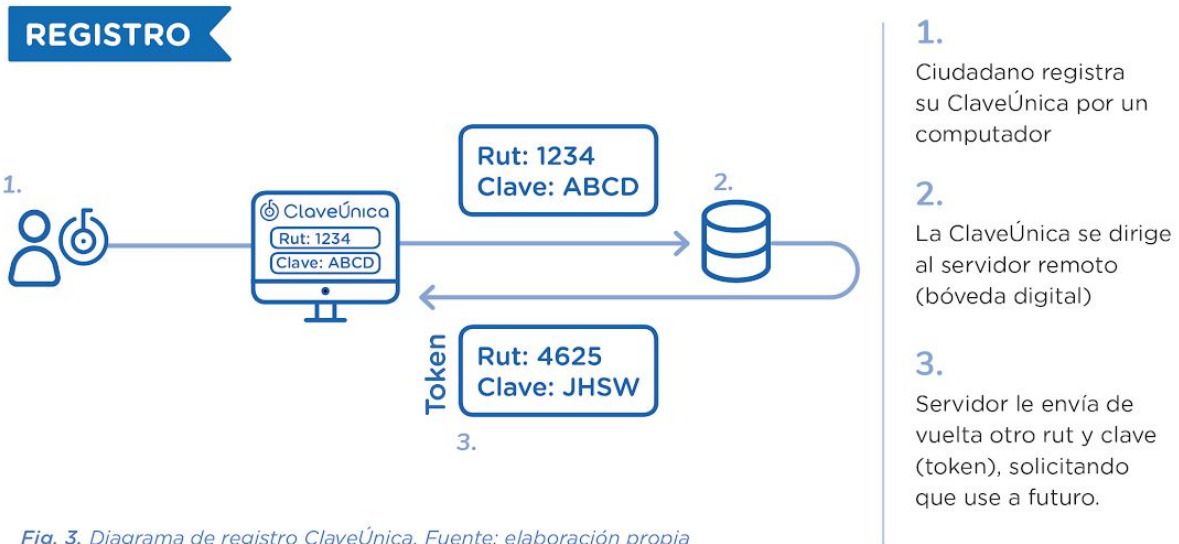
REGISTRO

1.

ClaveÚnica
Rut: 1234
Clave: ABCD

Rut: 1234
Clave: ABCD

2.

Token
Rut: 4625
Clave: JHSW

3.

Fig. 3. Diagrama de registro ClaveÚnica. Fuente: elaboración propia

1.
Ciudadano registra su ClaveÚnica por un computador

2.
La ClaveÚnica se dirige al servidor remoto (bóveda digital)

3.
Servidor le envía de vuelta otro rut y clave (token), solicitando que use a futuro.